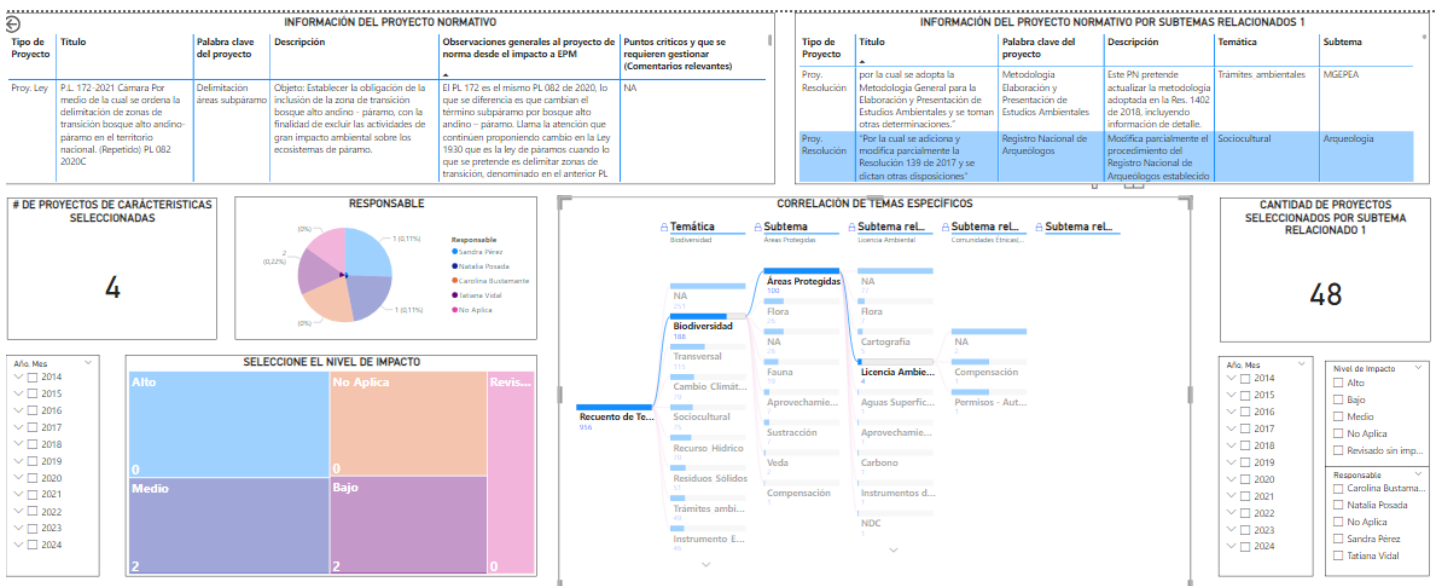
INFORMACIÓN DEL PROYECTO NORMATIVO

| Tipo de Proyecto | Título | Palabra clave del proyecto | Descripción | Observaciones generales al proyecto de norma desde el impacto a EPM | Puntos críticos y que se requieren gestionar (Comentarios relevantes) |
|---|---|---|---|---|---|
| Proy. Ley | P.L. 172-2021 Cámara Por medio de la cual se ordena la delimitación de zonas de transición bosque alto andino-paramo en el territorio nacional. (Repetido) PL 082 2020C | Delimitación áreas subpáramo | Objeto: Establecer la obligación de la inclusión de la zona de transición bosque alto andino - páramo, con la finalidad de excluir las actividades de gran impacto ambiental sobre los ecosistemas de páramo. | El PL 172 es el mismo PL 082 de 2020, lo que se diferencia es que cambian el termino subpáramo por bosque alto andino - páramo. Llama la atención que continúen proponiendo cambio en la Ley 1930 que es la ley de páramos cuando lo que se pretende es delimitar zonas de transición, denominado en el anterior PL | NA |

INFORMACIÓN DEL PROYECTO NORMATIVO POR SUBTEMAS RELACIONADOS 1

| Tipo de Proyecto | Título | Palabra clave del proyecto | Descripción | Temática | Subtema |
|---|---|---|---|---|---|
| Proy. Resolución | por la cual se adopta la Metodología General para la Elaboración y Presentación de Estudios Ambientales y se toman otras determinaciones." | Metodología Elaboración y Presentación de Estudios Ambientales | Este PN pretende actualizar la metodología adoptada en la Res. 1402 de 2018, incluyendo información de detalle. | Trámites ambientales | MGEPEA |
| Proy. Resolución | "Por la cual se adiciona y modifica parcialmente la Resolución 139 de 2017 y se dictan otras disposiciones" | Registro Nacional de Arqueólogos | Modifica parcialmente el procedimiento del Registro Nacional de Arqueólogos establecido | Sociocultural | Arqueología |

# DE PROYECTOS DE CÁRCTERISTICAS SELECCIONADAS
4

RESPONSABLE
(0%)
2 (0,22%)
(0%)
1 (0,11%)
1 (0,11%)
Responsable
Sandra Pérez
Natalia Posada
Carolina Bustamante
Tatiana Vidal
No Aplica

CORRELACIÓN DE TEMAS ESPECÍFICOS
Temática Biodiversidad
Subtema Áreas Protegidas
Subtema rel... Licencia Ambiental
Subtema rel... Comunidades Étnicas...
Subtema rel...
Recuento de Te... 956
NA 263
Biodiversidad 188
Transversal 115
Cambio Climát... 79
Sociocultural 75
Recurso Hídrico 60
Residuos Sólidos 50
Trámites ambi... 49
Instrumento E... 45
Áreas Protegidas 100
Flora 26
NA 25
Fauna 19
Aprovechamie... 7
Sustracción 7
Veda 2
Compensación 1
NA
Flora
Cartografía
Licencia Ambie... 4
Aguas Superfic...
Aprovechamie...
Carbono
Instrumentos d...
NDC
NA 2
Compensación 1
Permisos - Aut... 1

CANTIDAD DE PROYECTOS SELECCIONADOS POR SUBTEMA RELACIONADO 1
48

Año, Mes
2014
2015
2016
2017
2018
2019
2020
2021
2022
2023
2024

SELECCIONE EL NIVEL DE IMPACTO
Alto 0
No Aplica 0
Revis... 0
Medio 2
Bajo 2

Año, Mes
2014
2015
2016
2017
2018
2019
2020
2021
2022
2023
2024

Nivel de Impacto
Alto
Bajo
Medio
No Aplica
Revisado sin imp...

Responsable
Carolina Bustama...
Natalia Posada
No Aplica
Sandra Pérez
Tatiana Vidal